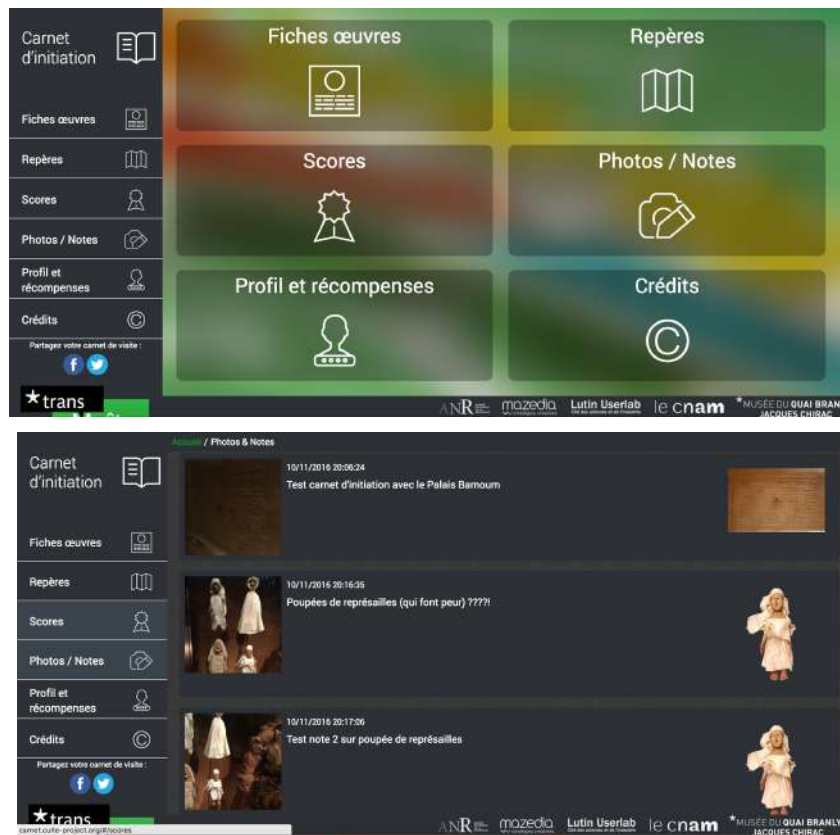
Carnet d'initiation

Fiches œuvres

Repères

Scores

Photos / Notes

Profil et récompenses

Crédits

Partagez votre carnet de visite :

★trans

Fiches œuvres

Repères

Scores

Photos / Notes

Profil et récompenses

Crédits

ANR mazedia Lutin Userlab le cnam MUSÉE DU QUAI BRAN JACQUES CHIRAC

Carnet d'initiation

Fiches œuvres

Repères

Scores

Photos / Notes

Profil et récompenses

Crédits

Partagez votre carnet de visite :

★trans

Accueil / Photos & Notes

10/11/2016 20:06:24
Test carnet d'initiation avec le Palais Bamoum

10/11/2016 20:16:35
Poupées de représailles (qui font peur) ????!

10/11/2016 20:17:06
Test note 2 sur poupée de représailles

carnet.cutie-project.org/#/scores

ANR mazedia Lutin Userlab le cnam MUSÉE DU QUAI BRANLY JACQUES CHIRAC